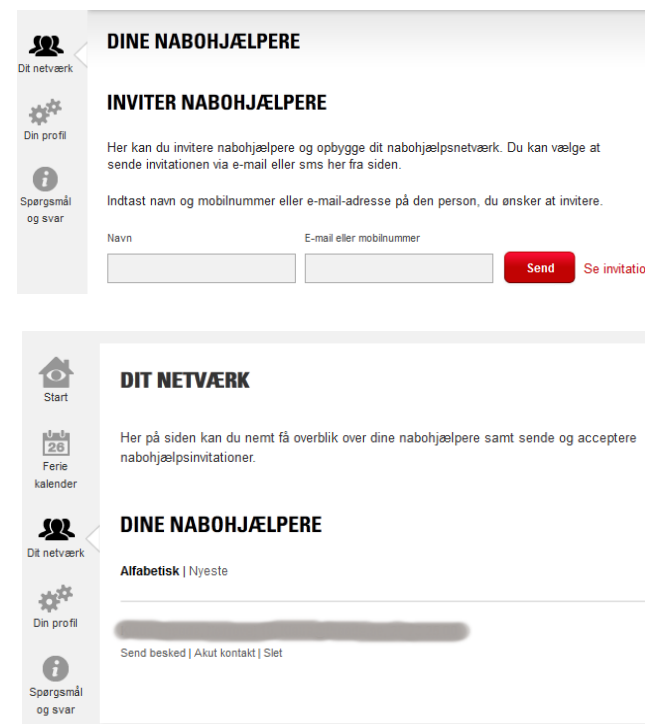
Dit netværk

Din profil

Spørgsmål og svar

DINE NABOHJÆLPERE

INVITER NABOHJÆLPERE

Her kan du invitere nabohjælpere og opbygge dit nabohjælpsnetværk. Du kan vælge at sende invitationen via e-mail eller sms her fra siden.

Indtast navn og mobilnummer eller e-mail-adresse på den person, du ønsker at invitere.

Navn

E-mail eller mobilnummer

Send

Se invitatio

Start

26

Ferie kalender

Dit netværk

Din profil

Spørgsmål og svar

DIT NETVÆRK

Her på siden kan du nemt få overblik over dine nabohjælpere samt sende og acceptere nabohjælpsinvitationer.

DINE NABOHJÆLPERE

Alfabetisk | Nyeste

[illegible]

Send besked | Akut kontakt | Slet